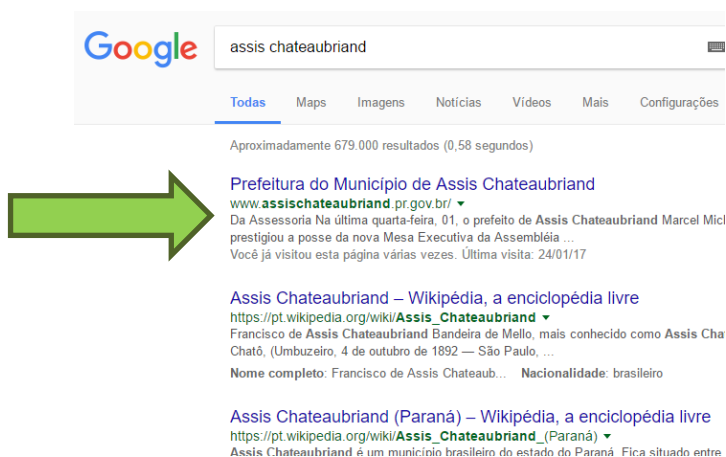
Google

assis chateaubriand

Todas Maps Imagens Notícias Vídeos Mais Configurações

Aproximadamente 679.000 resultados (0,58 segundos)

Prefeitura do Município de Assis Chateaubriand
www.assischateaubriand.pr.gov.br/ ▾
Da Assessoria Na última quarta-feira, 01, o prefeito de Assis Chateaubriand Marcel Mic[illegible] prestigiou a posse da nova Mesa Executiva da Assembléia ...
Você já visitou esta página várias vezes. Última visita: 24/01/17

Assis Chateaubriand – Wikipédia, a enciclopédia livre
https://pt.wikipedia.org/wiki/Assis_Chateaubriand ▾
Francisco de Assis Chateaubriand Bandeira de Mello, mais conhecido como Assis Cha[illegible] Chatô, (Umbuzeiro, 4 de outubro de 1892 — São Paulo, ...
Nome completo: Francisco de Assis Chateaub... Nacionalidade: brasileiro

Assis Chateaubriand (Paraná) – Wikipédia, a enciclopédia livre
https://pt.wikipedia.org/wiki/Assis_Chateaubriand_(Paraná) ▾
Assis Chateaubriand é um município brasileiro do estado do Paraná. Fica situado entre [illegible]